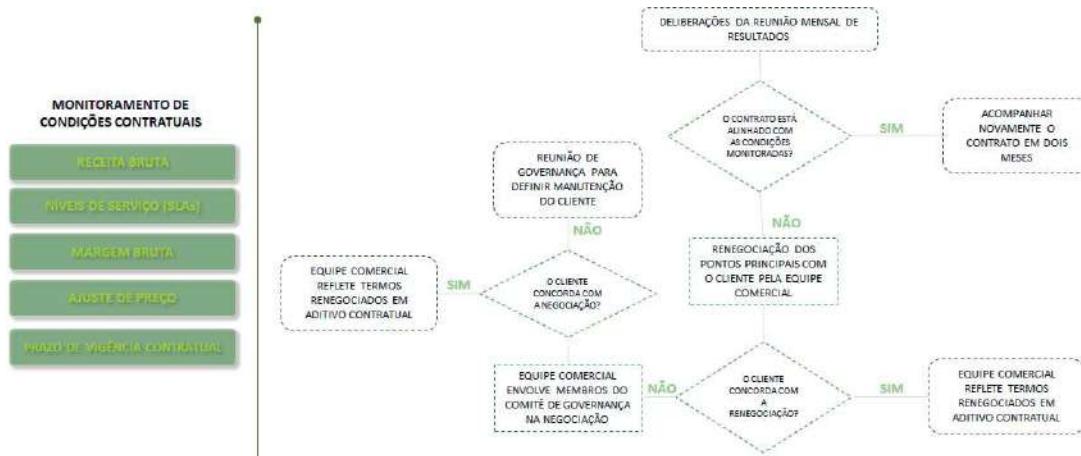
MONITORAMENTO DE CONDIÇÕES CONTRATUAIS

RECEITA BRUTA

NÍVEIS DE SERVIÇO (SLAs)

MARGEM BRUTA

AJUSTE DE PREÇO

PRAZO DE VIGÊNCIA CONTRATUAL

DELIBERAÇÕES DA REUNIÃO MENSAL DE RESULTADOS

O CONTRATO ESTÁ ALINHADO COM AS CONDIÇÕES MONITORADAS?

SIM

ACOMPANHAR NOVAMENTE O CONTRATO EM DOIS MESES

NÃO

RENEGOCIAÇÃO DOS PONTOS PRINCIPAIS COM O CLIENTE PELA EQUIPE COMERCIAL

REUNIÃO DE GOVERNANÇA PARA DEFINIR MANUTENÇÃO DO CLIENTE

NÃO

O CLIENTE CONCORDA COM A NEGOCIAÇÃO?

SIM

EQUIPE COMERCIAL REFLETE TERMOS RENEGOCIADOS EM ADITIVO CONTRATUAL

O CLIENTE CONCORDA COM A RENEGOCIAÇÃO?

NÃO

EQUIPE COMERCIAL ENVOLVE MEMBROS DO COMITÊ DE GOVERNANÇA NA NEGOCIAÇÃO

SIM

EQUIPE COMERCIAL REFLETE TERMOS RENEGOCIADOS EM ADITIVO CONTRATUAL